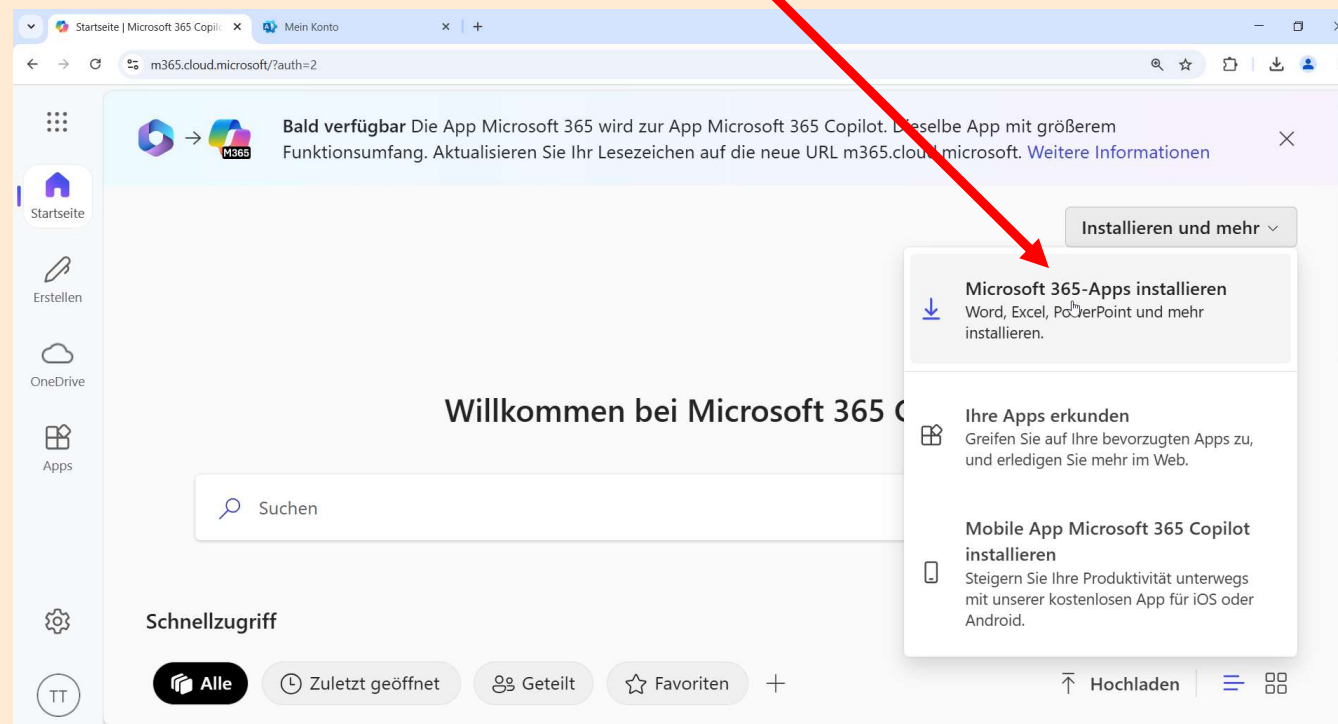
Startseite | Microsoft 365 Copil
Mein Konto
+

m365.cloud.microsoft/?auth=2

Startseite
Erstellen
OneDrive
Apps

M365

**Bald verfügbar** Die App Microsoft 365 wird zur App Microsoft 365 Copilot. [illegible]eselbe App mit größerem Funktionsumfang. Aktualisieren Sie Ihr Lesezeichen auf die neue URL m365.clou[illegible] microsoft. Weitere Informationen

Installieren und mehr

Microsoft 365-Apps installieren
Word, Excel, Po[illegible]erPoint und mehr installieren.

Ihre Apps erkunden
Greifen Sie auf Ihre bevorzugten Apps zu, und erledigen Sie mehr im Web.

Mobile App Microsoft 365 Copilot installieren
Steigern Sie Ihre Produktivität unterwegs mit unserer kostenlosen App für iOS oder Android.

Willkommen bei Microsoft 365 C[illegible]

Suchen

Schnellzugriff

Alle
Zuletzt geöffnet
Geteilt
Favoriten
+
Hochladen

TT